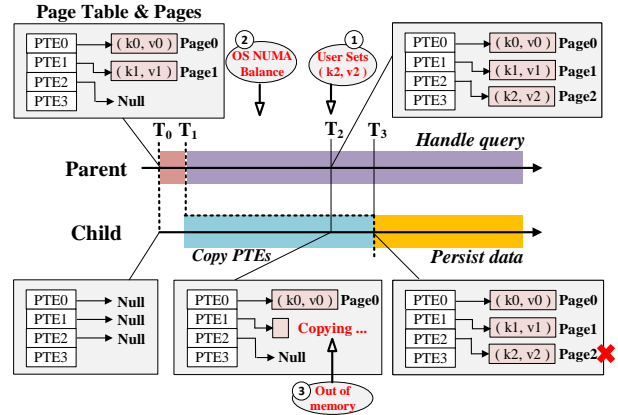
Page Table & Pages

PTE0 ( k0, v0 ) Page0
PTE1 ( k1, v1 ) Page1
PTE2 Null
PTE3

2 OS NUMA Balance

1 User Sets ( k2, v2 )

PTE0 ( k0, v0 ) Page0
PTE1 ( k1, v1 ) Page1
PTE2 ( k2, v2 ) Page2
PTE3

$T_0$ $T_1$ $T_2$ $T_3$

Handle query

Parent

Child

Copy PTEs

Persist data

PTE0 Null
PTE1 Null
PTE2 Null
PTE3

PTE0 ( k0, v0 ) Page0
PTE1 Copying ...
PTE2
PTE3 Null

3 Out of memory

PTE0 ( k0, v0 ) Page0
PTE1 ( k1, v1 ) Page1
PTE2 ( k2, v2 ) Page2
PTE3